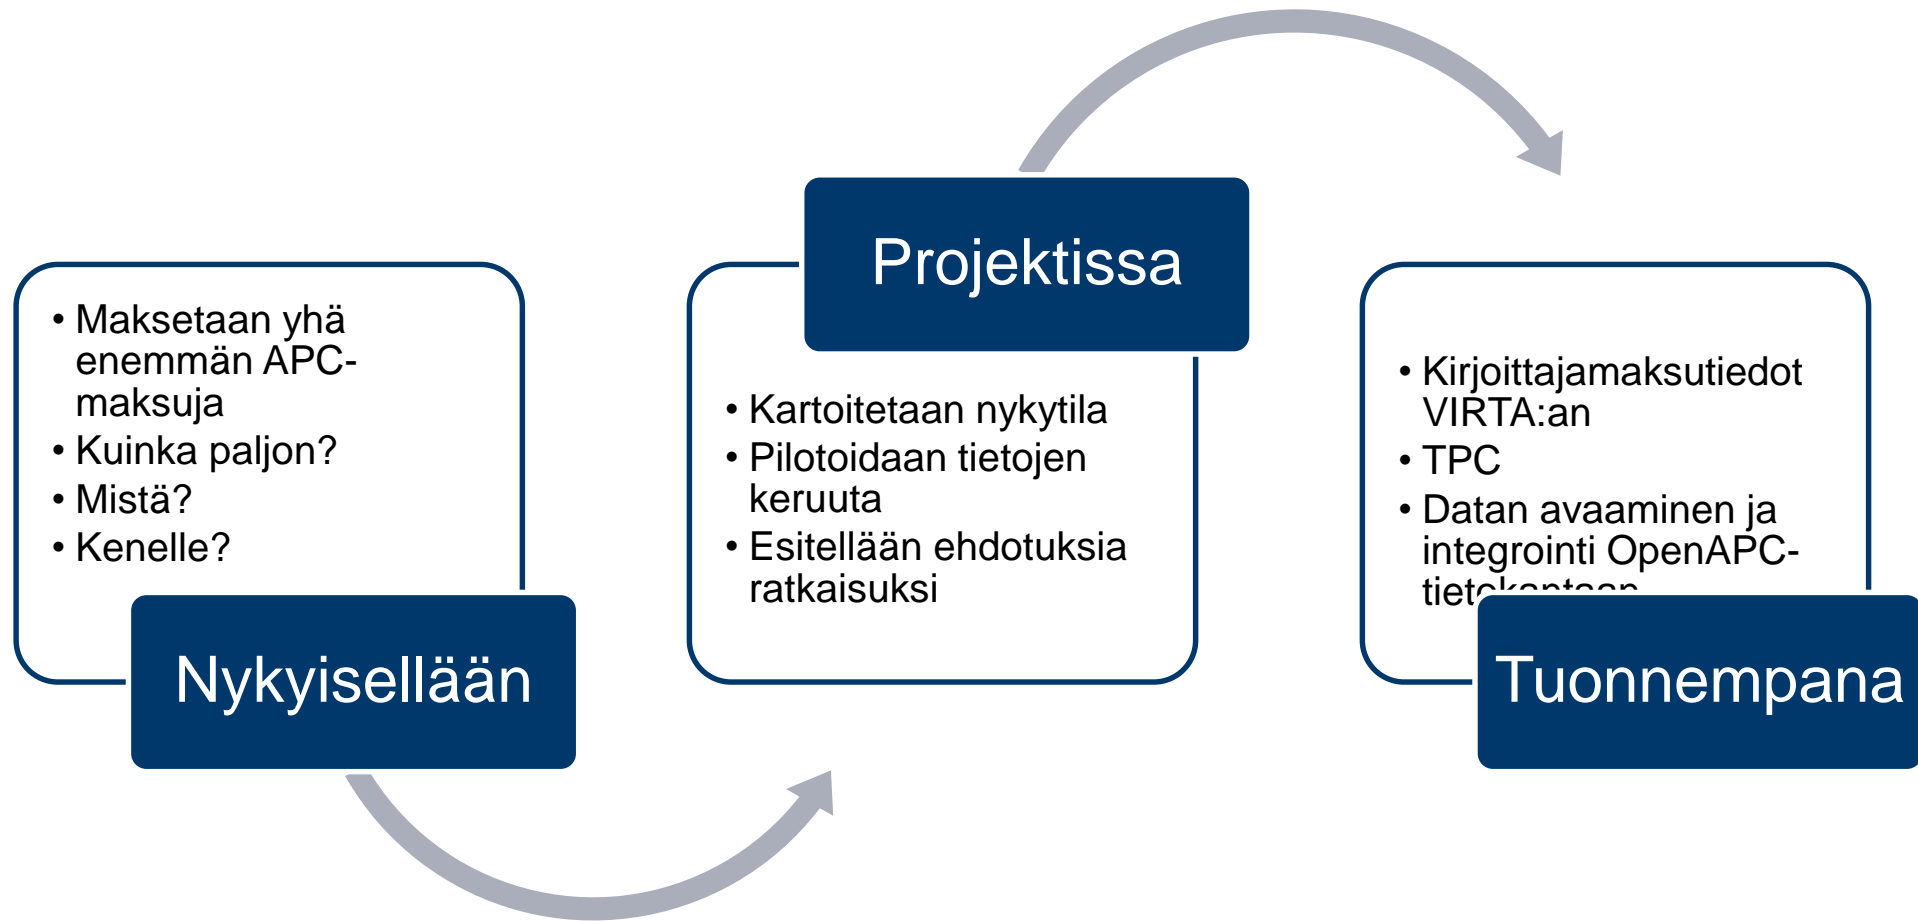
• Maksetaan yhä enemmän APC-maksuja
• Kuinka paljon?
• Mistä?
• Kenelle?

Nykyisellään

Projektissa

• Kartoitetaan nykytila
• Pilotoidaan tietojen keruuta
• Esitellään ehdotuksia ratkaisuksi

• Kirjoittajamaksutiedot VIRTA:an
• TPC
• Datan avaaminen ja integrointi OpenAPC-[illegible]

Tuonnempana